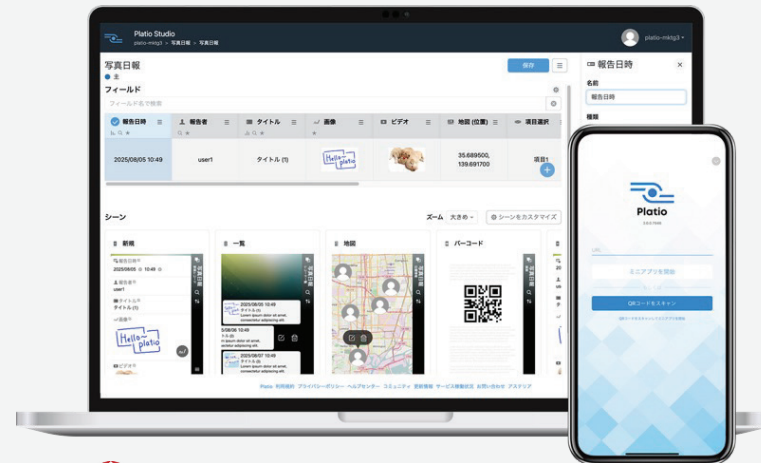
Platio Studio
platio-mktg3 > 写真日報 > 写真日報

platio-mktg3

写真日報
● 主

保存

フィールド

フィールド名で検索

| 報告日時 | 報告者 | タイトル | 画像 | ビデオ | 地図 (位置) | 項目選択 |
|---|---|---|---|---|---|---|
| 2025/08/05 10:49 | user1 | タイトル (1) | Hello platio | | 35.689500, 139.691700 | 項目1 |

報告日時

名前
報告日時

種類

シーン

ズーム 大きめ

シーンをカスタマイズ

新規

一覧

地図

バーコード

報告日時
2025/08/05 10:49
報告者
user1
タイトル
タイトル (1)
画像
Hello platio
ビデオ

2025/08/05 10:49
タイトル (1)
Lorem ipsum dolor sit amet, consectetur adipiscing elit.

2025/08/06 10:49
タイトル (2)
Lorem ipsum dolor sit amet, consectetur adipiscing elit.

2025/08/07 10:49
タイトル (3)
Lorem ipsum dolor sit amet, consectetur adipiscing elit.

Platio 利用規約 プライバシーポリシー ヘルプセンター コミュニティ 更新情報 サービス稼働状況 お問い合わせ アステリア

Platio

URL

ミニアプリを開始

QRコードをスキャン